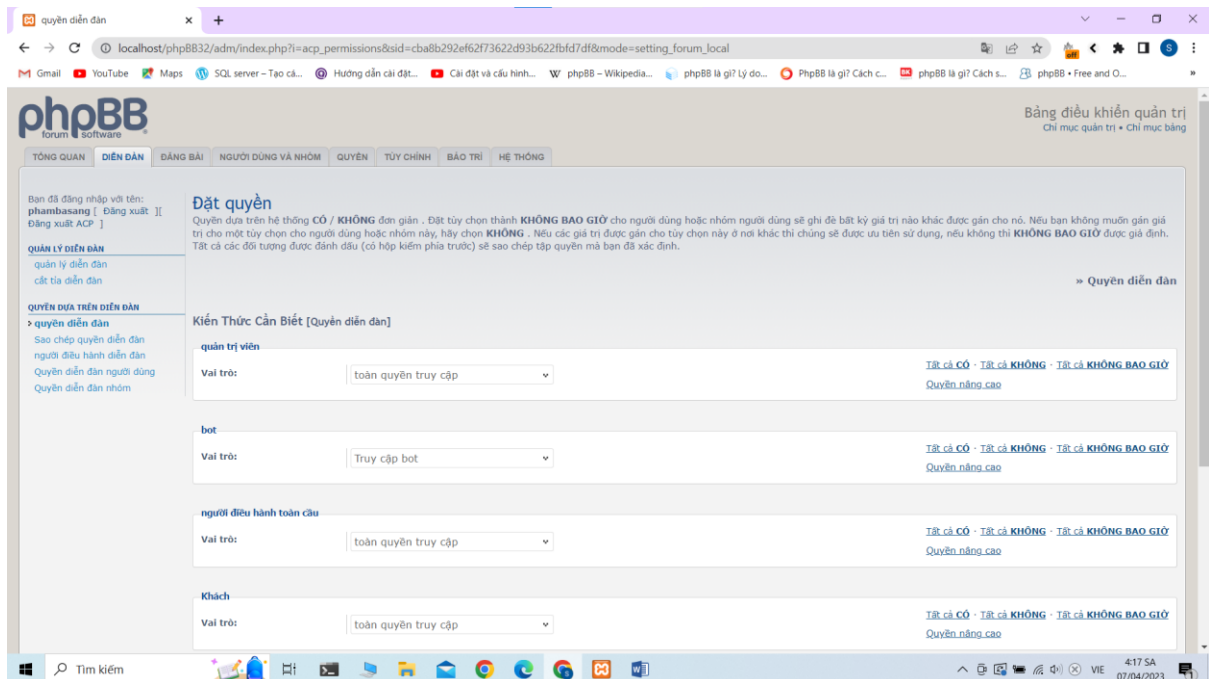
quyền diễn đàn

localhost/phpBB32/adm/index.php?i=acp_permissions&sid=cba8b292ef62f73622d93b622fbfd7df&mode=setting_forum_local

Gmail YouTube Maps SQL server – Tạo cá... Hướng dẫn cài đặt... Cài đặt và cấu hình... phpBB – Wikipedia... phpBB là gì? Lý do... PhpBB là gì? Cách c... phpBB là gì? Cách s... phpBB • Free and O...

phpBB forum software

Bảng điều khiển quản trị
Chỉ mục quản trị • Chỉ mục bảng

TỔNG QUAN DIỄN ĐÀN ĐĂNG BÀI NGƯỜI DÙNG VÀ NHÓM QUYỀN TÙY CHỈNH BẢO TRÌ HỆ THỐNG

Bạn đã đăng nhập với tên: phambasang [ Đăng xuất ][ Đăng xuất ACP ]

QUẢN LÝ DIỄN ĐÀN
quản lý diễn đàn
cắt tỉa diễn đàn

QUYỀN DỰA TRÊN DIỄN ĐÀN
› quyền diễn đàn
Sao chép quyền diễn đàn
người điều hành diễn đàn
Quyền diễn đàn người dùng
Quyền diễn đàn nhóm

Đặt quyền
Quyền dựa trên hệ thống CÓ / KHÔNG đơn giản . Đặt tùy chọn thành KHÔNG BAO GIỜ cho người dùng hoặc nhóm người dùng sẽ ghi đè bất kỳ giá trị nào khác được gán cho nó. Nếu bạn không muốn gán giá trị cho một tùy chọn cho người dùng hoặc nhóm này, hãy chọn KHÔNG . Nếu các giá trị được gán cho tùy chọn này ở nơi khác thì chúng sẽ được ưu tiên sử dụng, nếu không thì KHÔNG BAO GIỜ được giả định. Tất cả các đối tượng được đánh dấu (có hộp kiểm phía trước) sẽ sao chép tập quyền mà bạn đã xác định.

» Quyền diễn đàn

Kiến Thức Cần Biết [Quyền diễn đàn]

quản trị viên
Vai trò: toàn quyền truy cập
Tất cả CÓ · Tất cả KHÔNG · Tất cả KHÔNG BAO GIỜ
Quyền nâng cao

bot
Vai trò: Truy cập bot
Tất cả CÓ · Tất cả KHÔNG · Tất cả KHÔNG BAO GIỜ
Quyền nâng cao

người điều hành toàn cầu
Vai trò: toàn quyền truy cập
Tất cả CÓ · Tất cả KHÔNG · Tất cả KHÔNG BAO GIỜ
Quyền nâng cao

Khách
Vai trò: toàn quyền truy cập
Tất cả CÓ · Tất cả KHÔNG · Tất cả KHÔNG BAO GIỜ
Quyền nâng cao

Tìm kiếm
VIE 4:17 SA 07/04/2023